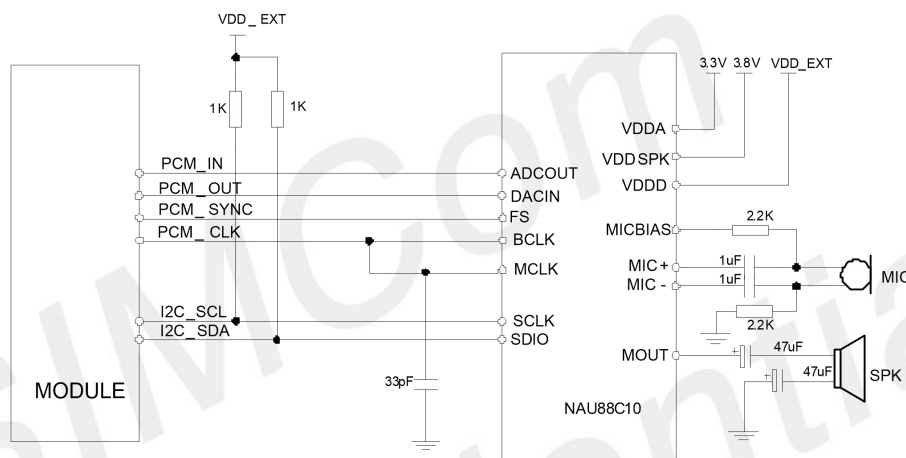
VDD_ EXT

1K

1K

PCM_IN

PCM_OUT

PCM_SYNC

PCM_CLK

I2C_SCL

I2C_SDA

MODULE

33pF

ADCOUT

DACIN

FS

BCLK

MCLK

SCLK

SDIO

NAU88C10

3.3V

3.8V

VDD_EXT

VDDA

VDD SPK

VDDD

MICBIAS

2.2K

MIC +

MIC -

1uF

1uF

2.2K

MIC

MOUT

47uF

47uF

SPK

SIMCom